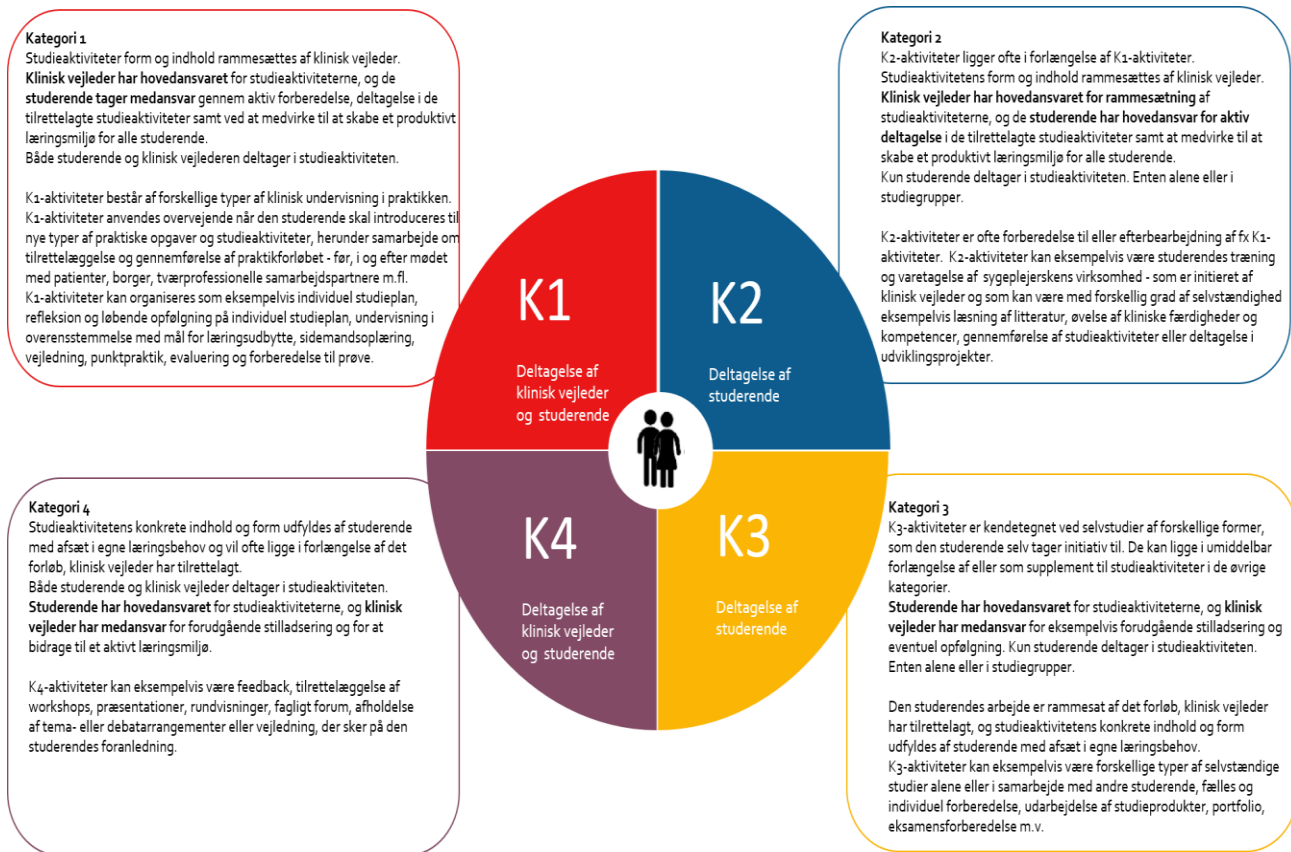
Kategori 1
Studieaktiviteter form og indhold rammesættes af klinisk vejleder.
Klinisk vejleder har hovedansvaret for studieaktiviteterne, og de studerende tager medansvar gennem aktiv forberedelse, deltagelse i de tilrettelagte studieaktiviteter samt ved at medvirke til at skabe et produktivt læringsmiljø for alle studerende.
Både studerende og klinisk vejlederen deltager i studieaktiviteten.

K1-aktiviteter består af forskellige typer af klinisk undervisning i praktikken. K1-aktiviteter anvendes overvejende når den studerende skal introduceres til nye typer af praktiske opgaver og studieaktiviteter, herunder samarbejde om tilrettelæggelse og gennemførelse af praktikforløbet - før, i og efter mødet med patienter, borger, tværprofessionelle samarbejdspartnere m.fl.
K1-aktiviteter kan organiseres som eksempelvis individuel studieplan, refleksion og løbende opfølgning på individuel studieplan, undervisning i overensstemmelse med mål for læringsudbytte, sidemandsoplæring, vejledning, punktpraktik, evaluering og forberedelse til prøve.

Kategori 2
K2-aktiviteter ligger ofte i forlængelse af K1-aktiviteter.
Studieaktivitetens form og indhold rammesættes af klinisk vejleder.
Klinisk vejleder har hovedansvaret for rammesætning af studieaktiviteterne, og de studerende har hovedansvar for aktiv deltagelse i de tilrettelagte studieaktiviteter samt at medvirke til at skabe et produktivt læringsmiljø for alle studerende.
Kun studerende deltager i studieaktiviteten. Enten alene eller i studiegrupper.

K2-aktiviteter er ofte forberedelse til eller efterbearbejdning af fx K1-aktiviteter. K2-aktiviteter kan eksempelvis være studerendes træning og varetagelse af sygeplejerskens virksomhed - som er initieret af klinisk vejleder og som kan være med forskellig grad af selvstændighed eksempelvis læsning af litteratur, øvelse af kliniske færdigheder og kompetencer, gennemførelse af studieaktiviteter eller deltagelse i udviklingsprojekter.

K1
Deltagelse af klinisk vejleder og studerende

K2
Deltagelse af studerende

K4
Deltagelse af klinisk vejleder og studerende

K3
Deltagelse af studerende

Kategori 4
Studieaktivitetens konkrete indhold og form udfyldes af studerende med afsæt i egne læringsbehov og vil ofte ligge i forlængelse af det forløb, klinisk vejleder har tilrettelagt.
Både studerende og klinisk vejleder deltager i studieaktiviteten.
Studerende har hovedansvaret for studieaktiviteterne, og klinisk vejleder har medansvar for forudgående stilladsering og for at bidrage til et aktivt læringsmiljø.

K4-aktiviteter kan eksempelvis være feedback, tilrettelæggelse af workshops, præsentationer, rundvisninger, fagligt forum, afholdelse af tema- eller debatarrangementer eller vejledning, der sker på den studerendes foranledning.

Kategori 3
K3-aktiviteter er kendetegnet ved selvstudier af forskellige former, som den studerende selv tager initiativ til. De kan ligge i umiddelbar forlængelse af eller som supplement til studieaktiviteter i de øvrige kategorier.
Studerende har hovedansvaret for studieaktiviteterne, og klinisk vejleder har medansvar for eksempelvis forudgående stilladsering og eventuel opfølgning. Kun studerende deltager i studieaktiviteten. Enten alene eller i studiegrupper.

Den studerendes arbejde er rammesat af det forløb, klinisk vejleder har tilrettelagt, og studieaktivitetens konkrete indhold og form udfyldes af studerende med afsæt i egne læringsbehov.
K3-aktiviteter kan eksempelvis være forskellige typer af selvstændige studier alene eller i samarbejde med andre studerende, fælles og individuel forberedelse, udarbejdelse af studieprodukter, portfolio, eksamensforberedelse m.v.